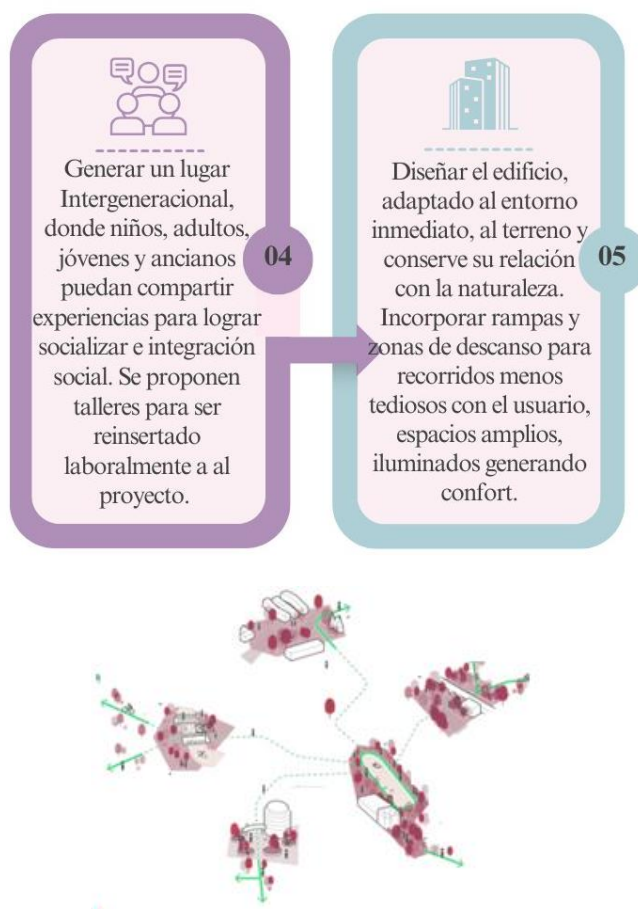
Generar un lugar Intergeneracional, donde niños, adultos, jóvenes y ancianos puedan compartir experiencias para lograr socializar e integración social. Se proponen talleres para ser reinsertado laboralmente a al proyecto.

04

Diseñar el edificio, adaptado al entorno inmediato, al terreno y conserve su relación con la naturaleza. Incorporar rampas y zonas de descanso para recorridos menos tediosos con el usuario, espacios amplios, iluminados generando confort.

05